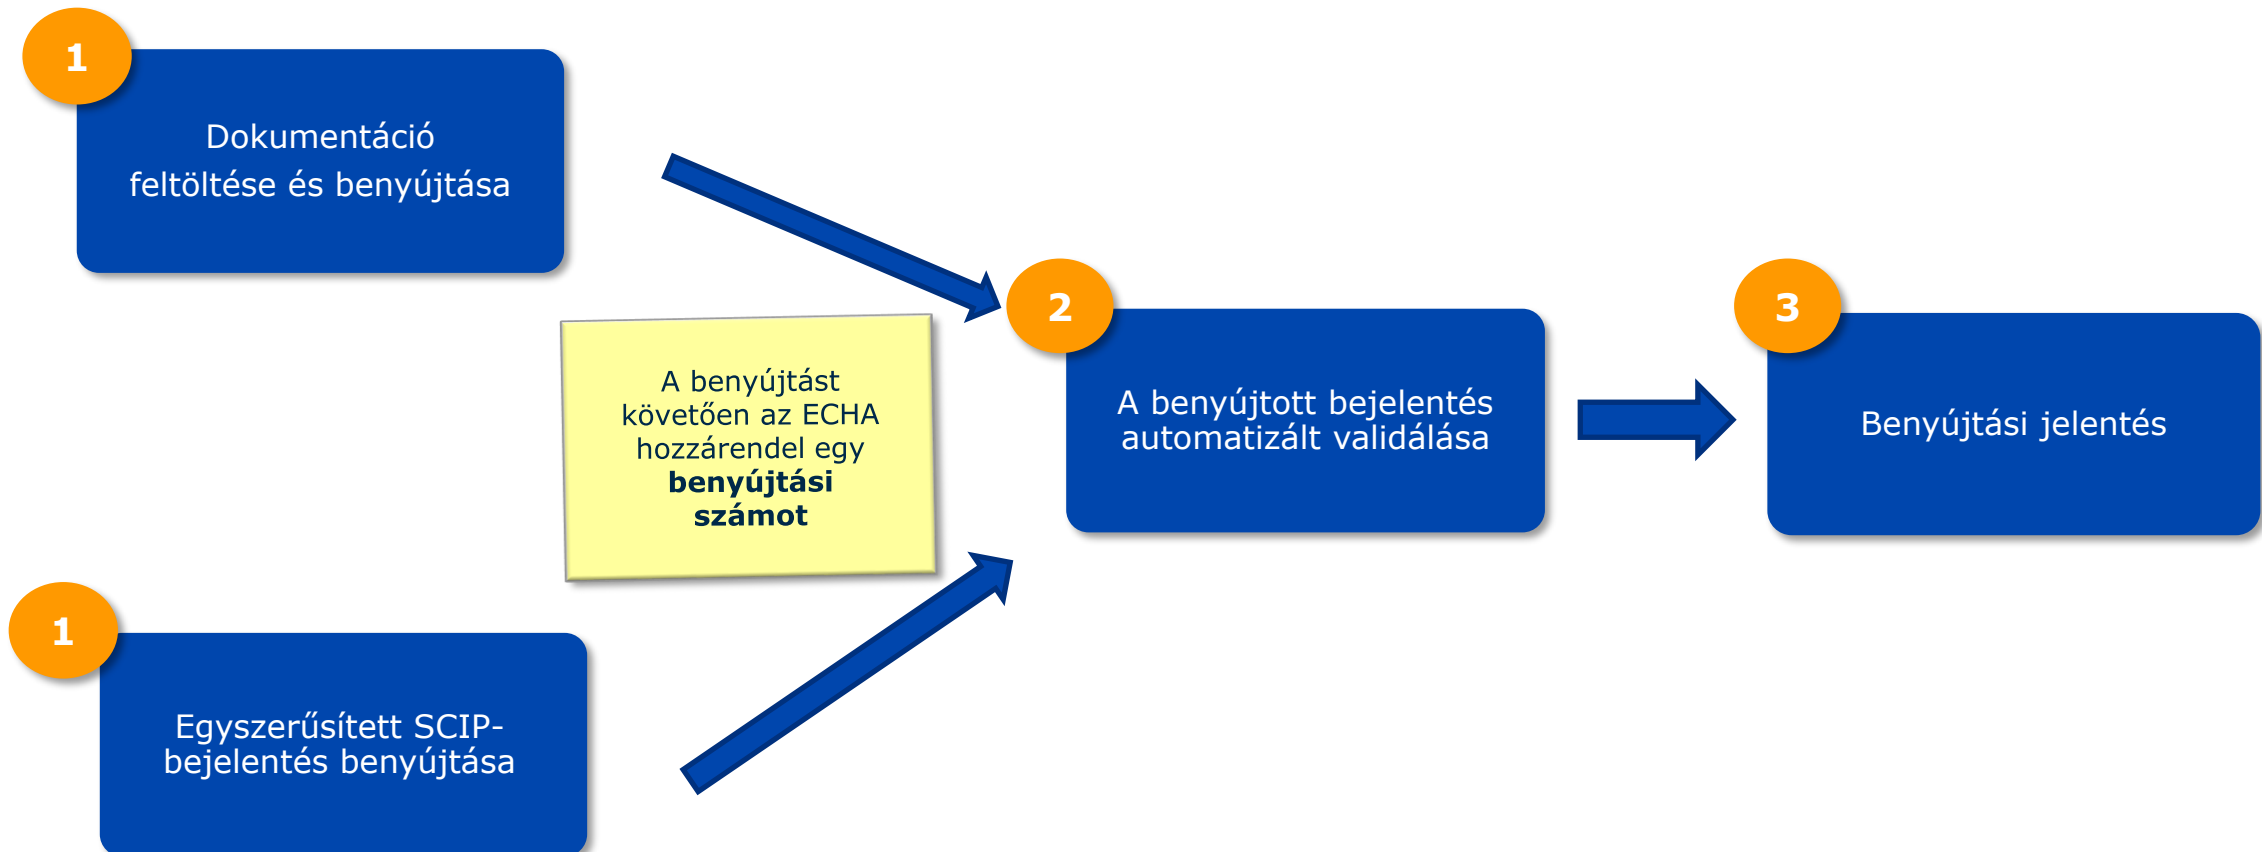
1

Dokumentáció feltöltése és benyújtása

A benyújtást követően az ECHA hozzárendel egy **benyújtási számot**

1

Egyszerűsített SCIP-bejelentés benyújtása

2

A benyújtott bejelentés automatizált validálása

3

Benyújtási jelentés